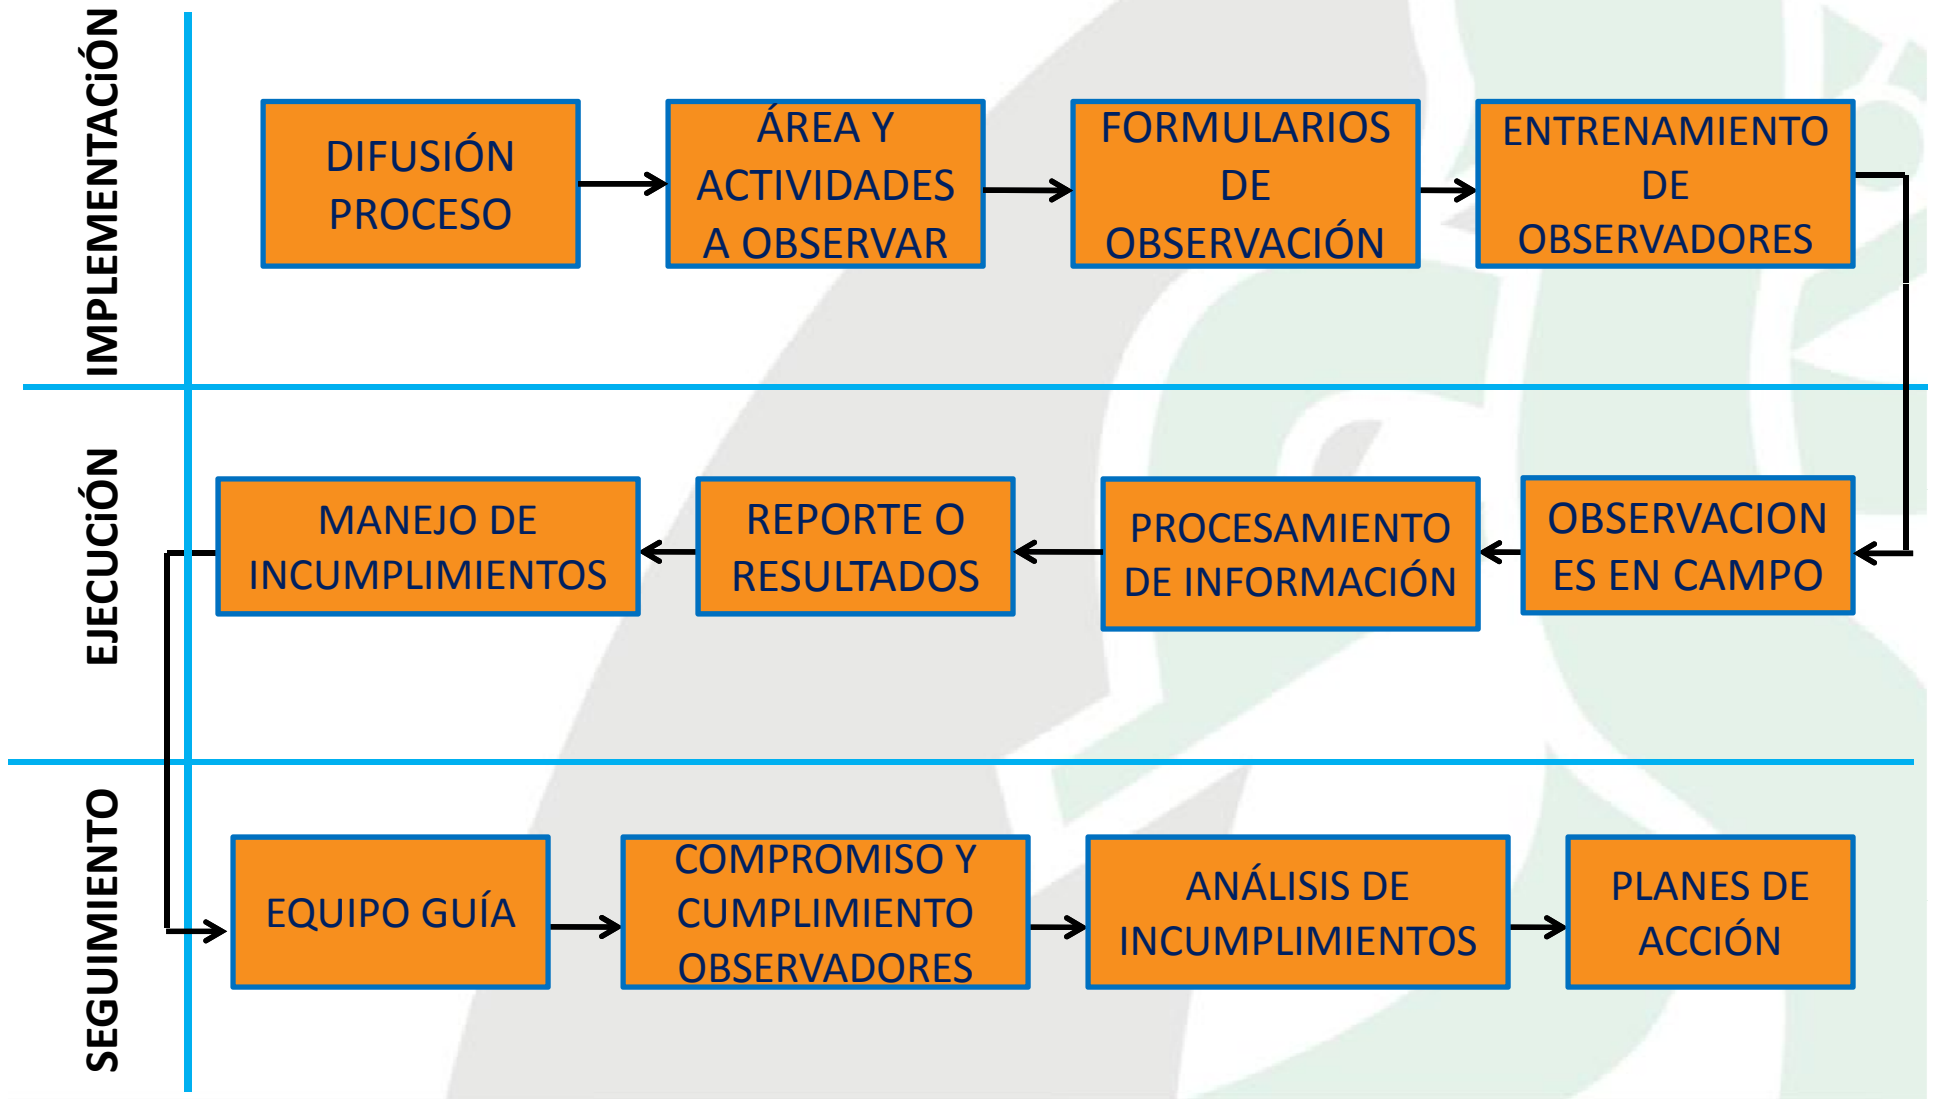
IMPLEMENTACiÓN

DIFUSIÓN PROCESO

ÁREA Y ACTIVIDADES A OBSERVAR

FORMULARIOS DE OBSERVACIÓN

ENTRENAMIENTO DE OBSERVADORES

EJECUCiÓN

OBSERVACION ES EN CAMPO

PROCESAMIENTO DE INFORMACIÓN

REPORTE O RESULTADOS

MANEJO DE INCUMPLIMIENTOS

SEGUIMIENTO

EQUIPO GUÍA

COMPROMISO Y CUMPLIMIENTO OBSERVADORES

ANÁLISIS DE INCUMPLIMIENTOS

PLANES DE ACCIÓN